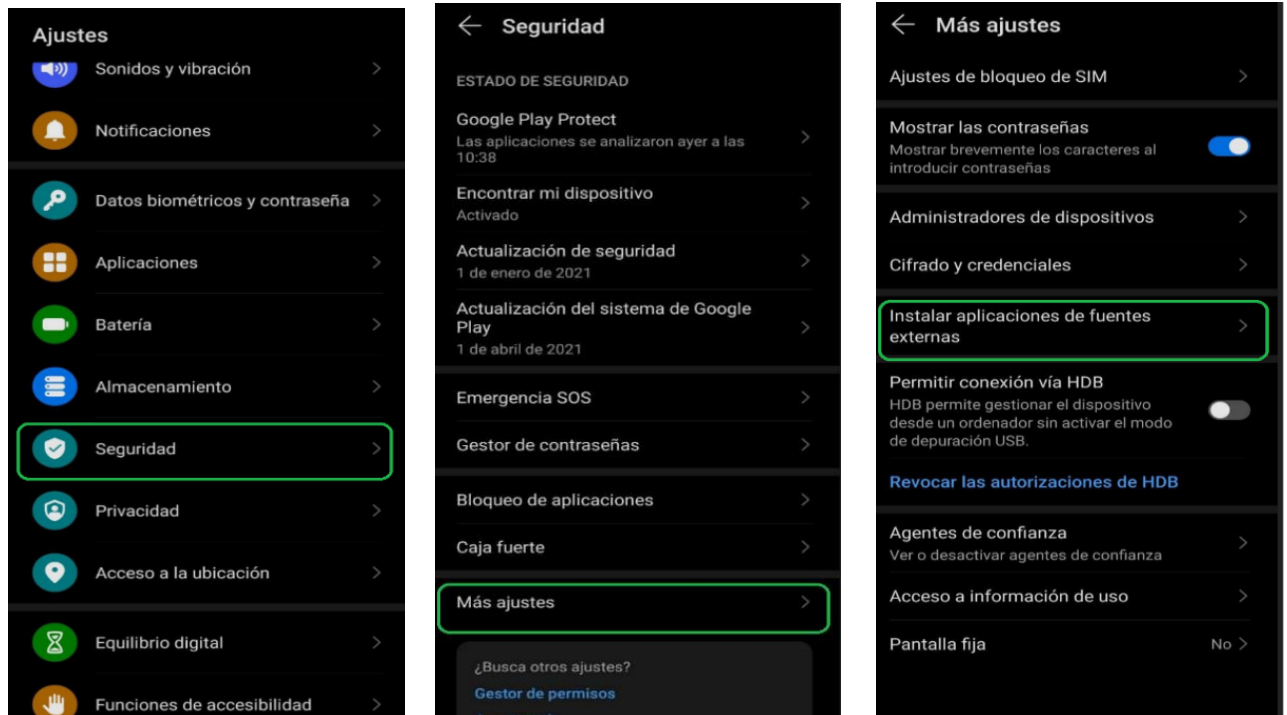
Ajustes

Sonidos y vibración

Notificaciones

Datos biométricos y contraseña

Aplicaciones

Batería

Almacenamiento

Seguridad

Privacidad

Acceso a la ubicación

Equilibrio digital

Funciones de accesibilidad

Seguridad

ESTADO DE SEGURIDAD

Google Play Protect
Las aplicaciones se analizaron ayer a las 10:38

Encontrar mi dispositivo
Activado

Actualización de seguridad
1 de enero de 2021

Actualización del sistema de Google Play
1 de abril de 2021

Emergencia SOS

Gestor de contraseñas

Bloqueo de aplicaciones

Caja fuerte

Más ajustes

¿Busca otros ajustes?
Gestor de permisos

Más ajustes

Ajustes de bloqueo de SIM

Mostrar las contraseñas
Mostrar brevemente los caracteres al introducir contraseñas

Administradores de dispositivos

Cifrado y credenciales

Instalar aplicaciones de fuentes externas

Permitir conexión vía HDB
HDB permite gestionar el dispositivo desde un ordenador sin activar el modo de depuración USB.

Revocar las autorizaciones de HDB

Agentes de confianza
Ver o desactivar agentes de confianza

Acceso a información de uso

Pantalla fija
No